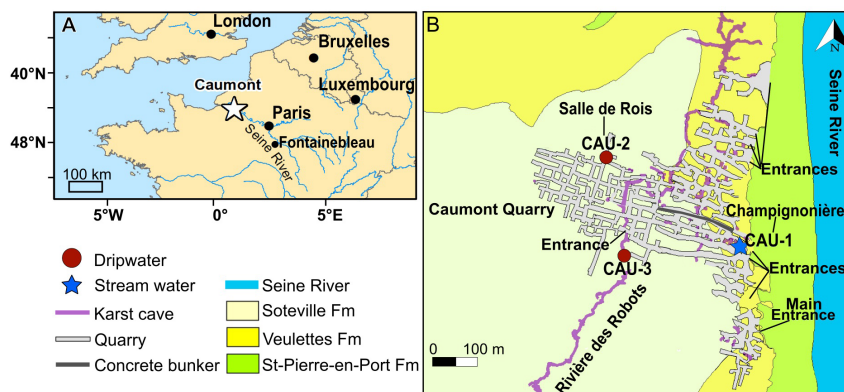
A

London

Bruxelles

40°N

Caumont

Luxembourg

Paris

48°N

Fontainebleau

Seine River

100 km

5°W

0°

5°E

B

N

Seine River

Salle de Rois

CAU-2

Entrances

Caumont Quarry

Champignonière

CAU-1

Entrance

Entrances

CAU-3

Main Entrance

0 100 m

Rivière des Robots

Dripwater

Stream water

Karst cave

Quarry

Concrete bunker

Seine River

Soteville Fm

Veulettes Fm

St-Pierre-en-Port Fm